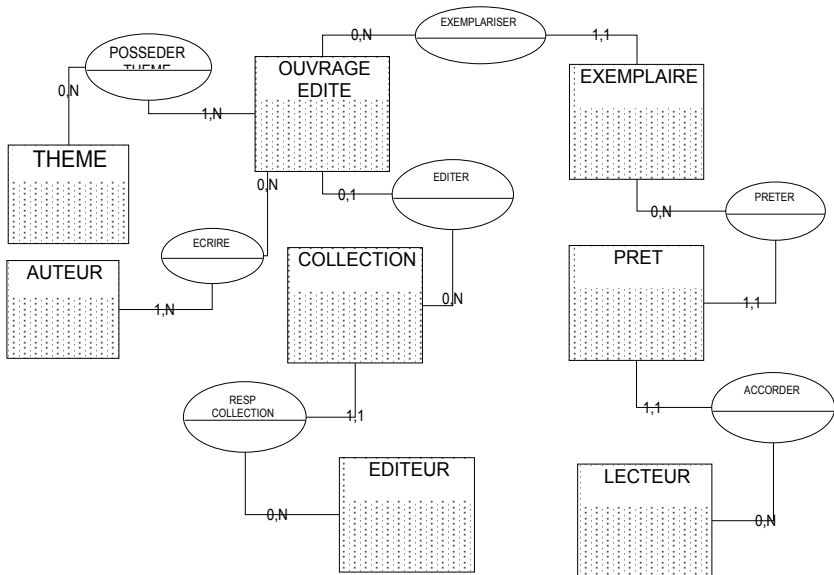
POSSEDER THEME

0,N

EXEMPLARISER

1,1

OUVRAGE EDITE

EXEMPLAIRE

0,N

1,N

THEME

0,N

EDITER

0,1

PRETER

0,N

ECRIRE

AUTEUR

COLLECTION

PRET

0,N

1,N

1,1

RESP COLLECTION

1,1

ACCORDER

1,1

EDITEUR

LECTEUR

0,N

0,N